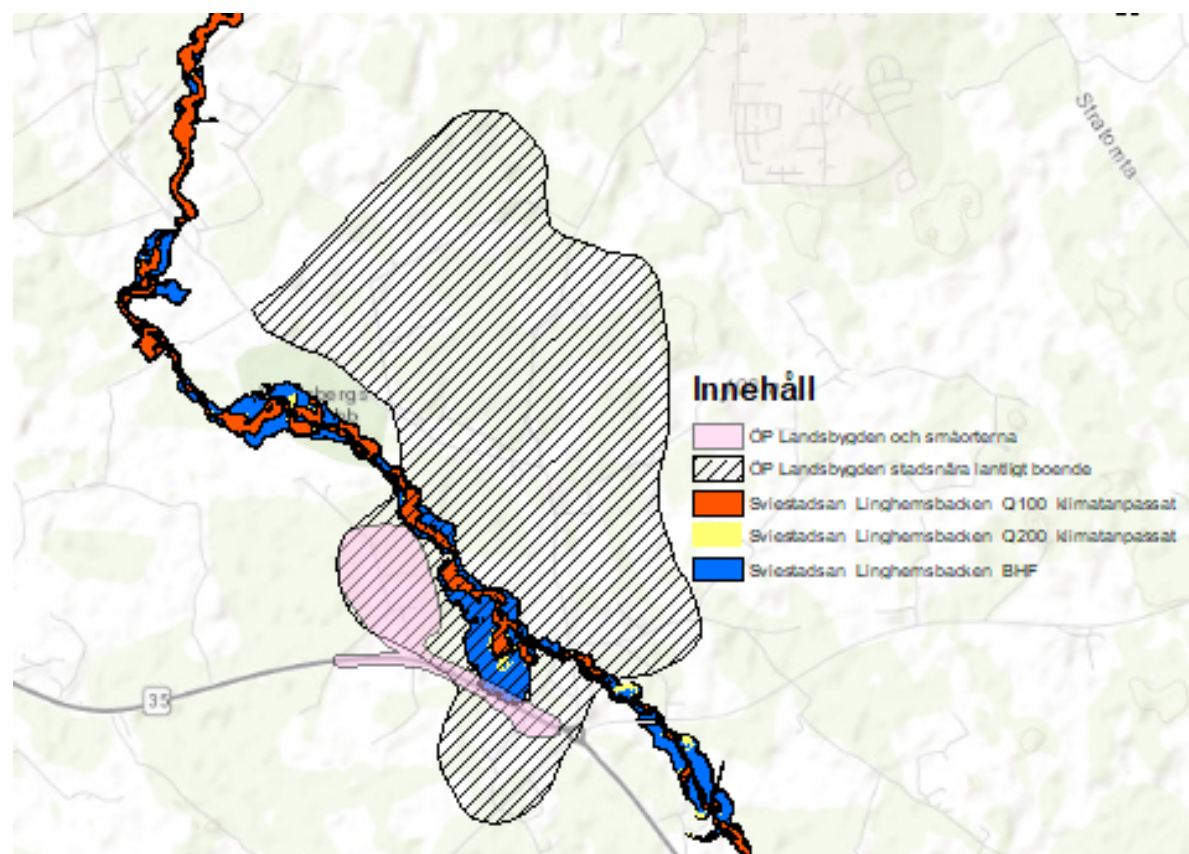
Stratomta

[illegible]bergs
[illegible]bb

35

Innehåll

ÖP Landsbygden och småorterna

ÖP Landsbygden stadsnära lantligt boende

Sviestadsan Linghemsbacken Q100 klimatanpassat

Sviestadsan Linghemsbacken Q200 klimatanpassat

Sviestadsan Linghemsbacken BHF